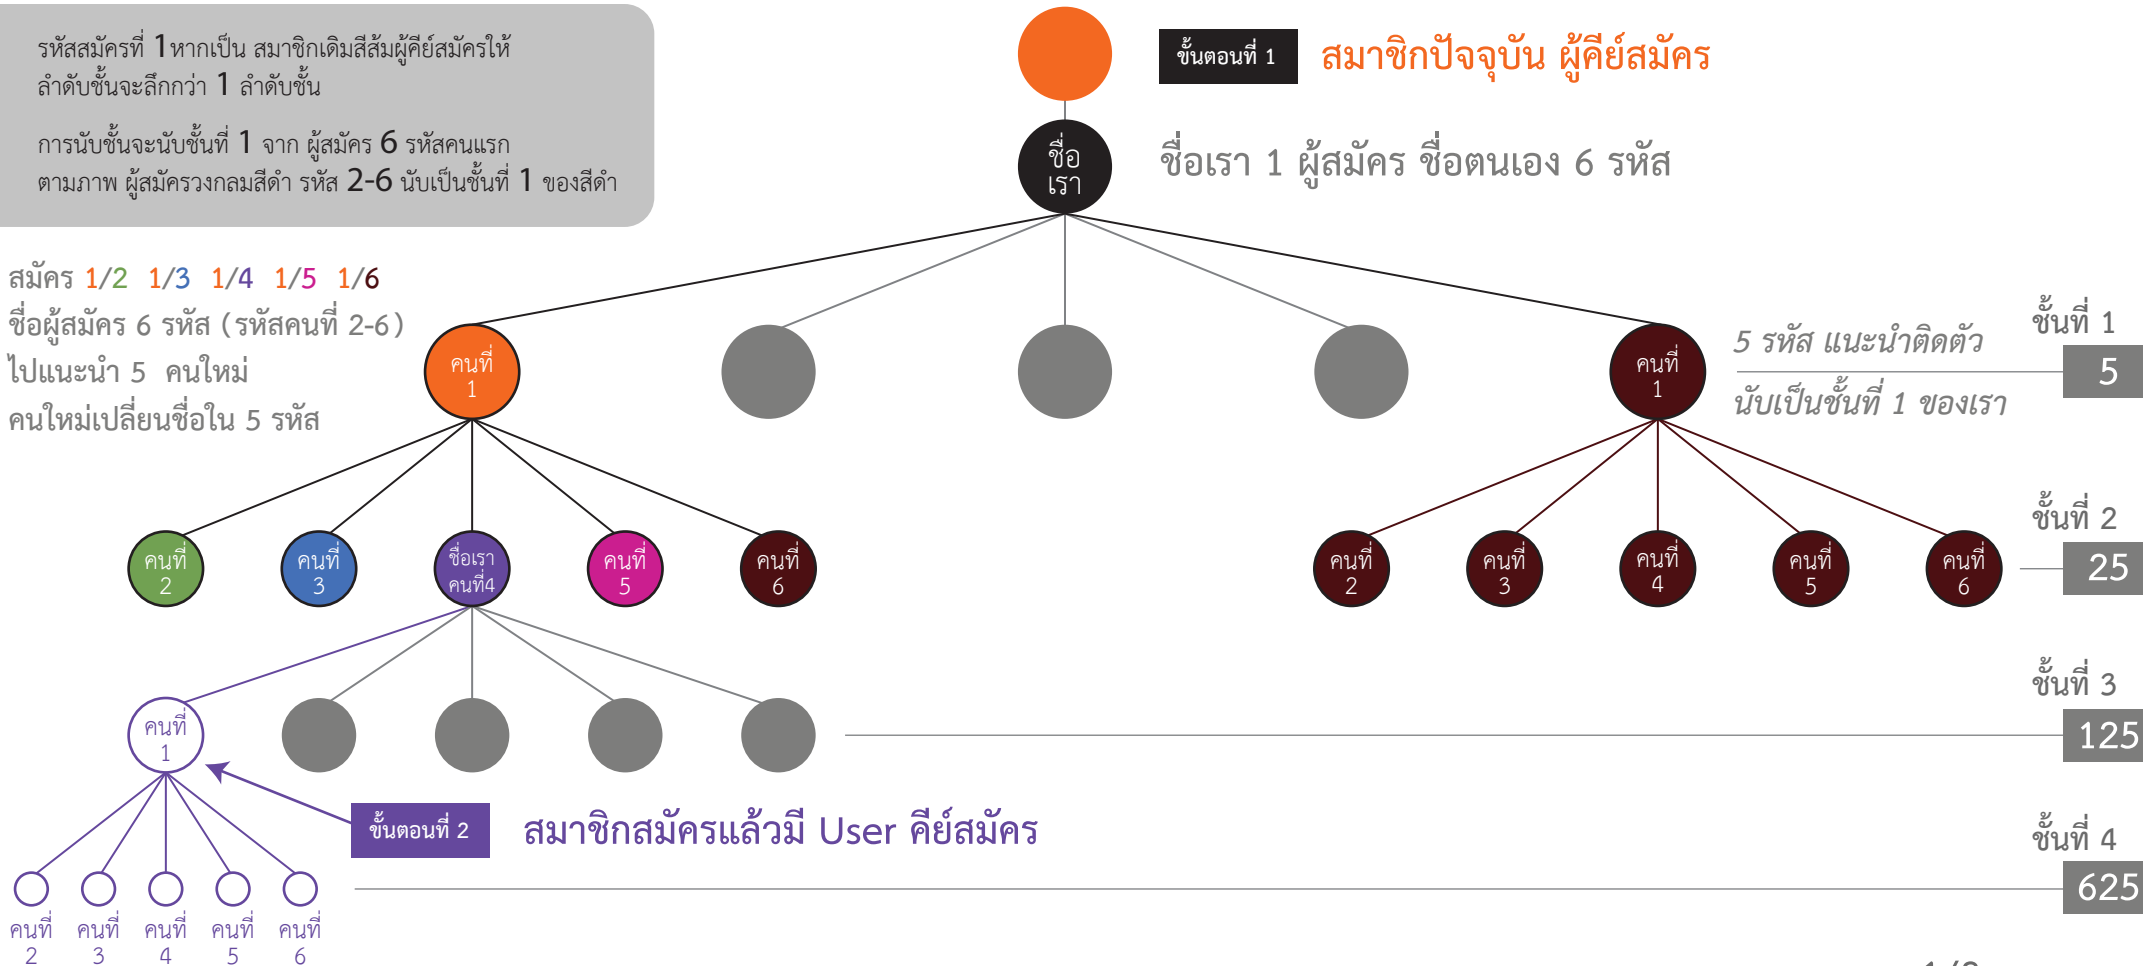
รหัสสมัครที่ 1 หากเป็น สมาชิกเดิมสีส้มผู้คีย์สมัครให้ ลำดับชั้นจะลึกกว่า 1 ลำดับชั้น

การนับชั้นจะนับชั้นที่ 1 จาก ผู้สมัคร 6 รหัสคนแรก ตามภาพ ผู้สมัครวงกลมสีดำ รหัส 2-6 นับเป็นชั้นที่ 1 ของสีดำ

ขั้นตอนที่ 1 สมาชิกปัจจุบัน ผู้คีย์สมัคร

ชื่อ เรา

ชื่อเรา 1 ผู้สมัคร ชื่อตนเอง 6 รหัส

สมัคร 1/2 1/3 1/4 1/5 1/6
ชื่อผู้สมัคร 6 รหัส (รหัสคนที่ 2-6)
ไปแนะนำ 5 คนใหม่
คนใหม่เปลี่ยนชื่อใน 5 รหัส

คนที่ 1

คนที่ 1

5 รหัส แนะนำติดตัว
นับเป็นชั้นที่ 1 ของเรา

ชั้นที่ 1
5

คนที่ 2 คนที่ 3 ชื่อเรา คนที่4 คนที่ 5 คนที่ 6

คนที่ 2 คนที่ 3 คนที่ 4 คนที่ 5 คนที่ 6

ชั้นที่ 2
25

คนที่ 1

ชั้นที่ 3
125

ขั้นตอนที่ 2 สมาชิกสมัครแล้วมี User คีย์สมัคร

ชั้นที่ 4
625

คนที่ 2 คนที่ 3 คนที่ 4 คนที่ 5 คนที่ 6

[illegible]